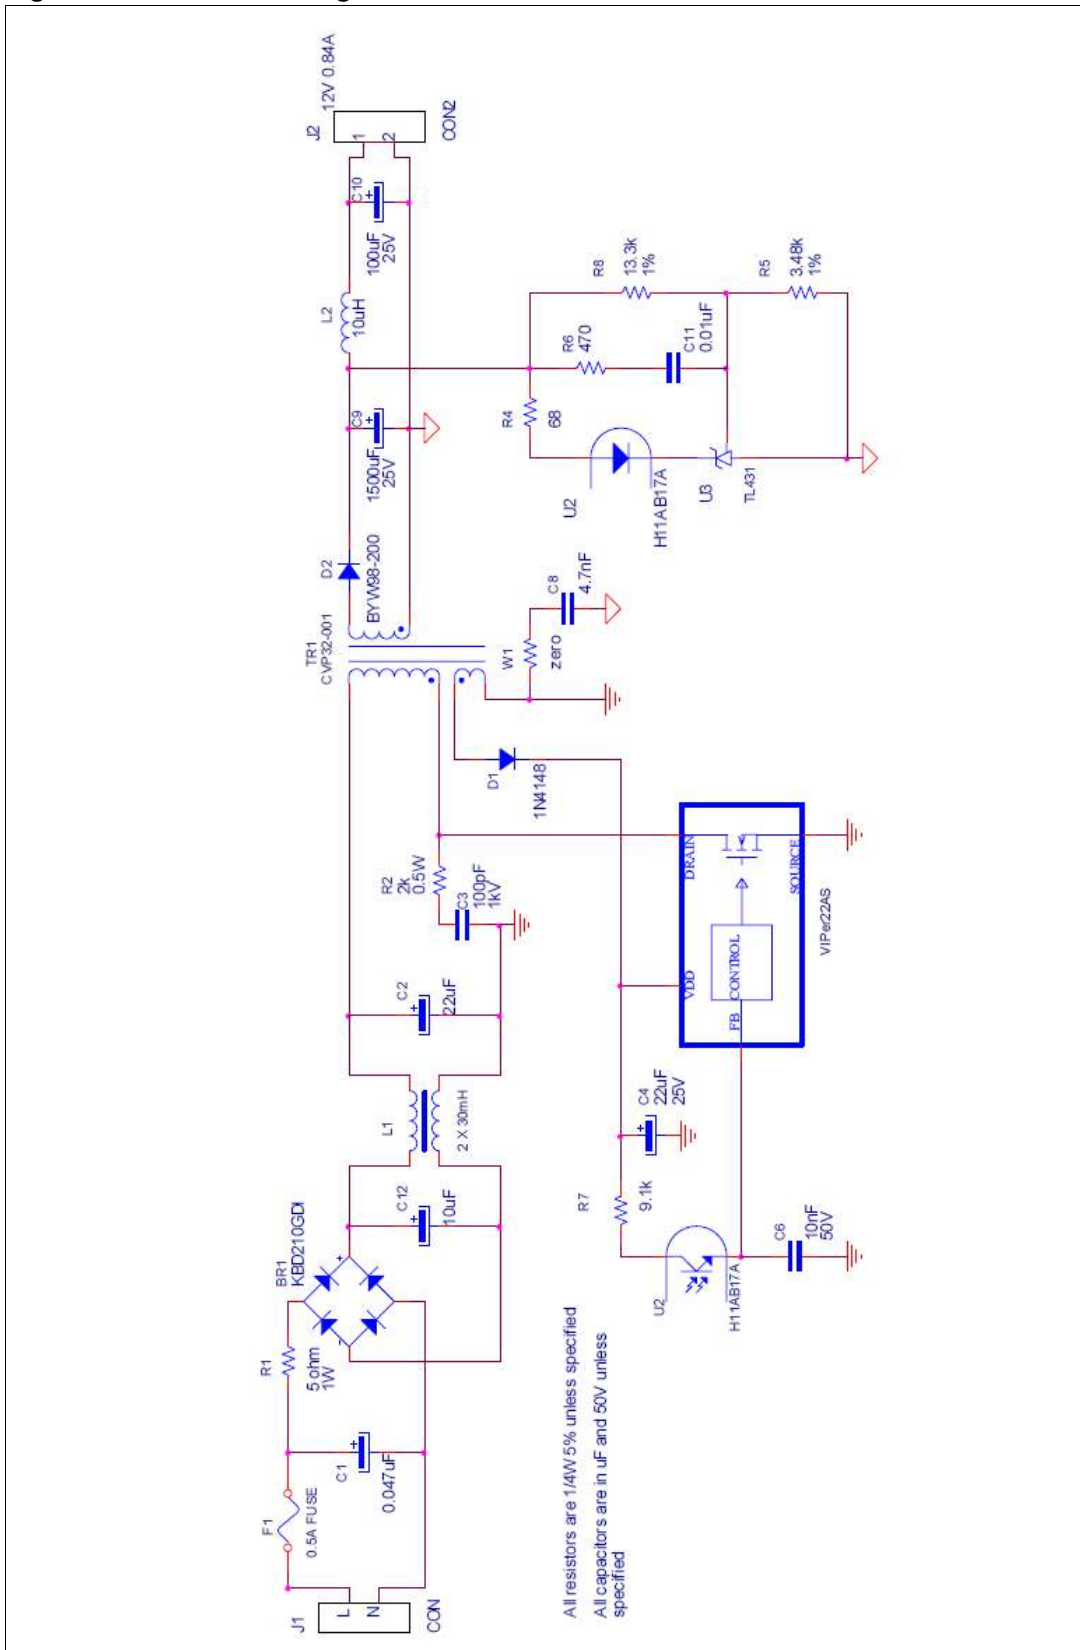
J2 12V 0.84A
1 2
CON2
C10 + 100uF 25V
L2 10uH
R8 13.3k 1%
R5 3.48k 1%
R6 470
C11 0.01uF
C9 + 1500uF 25V
R4 68
U2 H11AB17A
U3 TL431
D2 BYW98-200
C8 4.7nF
TR1 CVP32-001
W1 zero
D1 1N4148
R2 2k 0.5W
C3 100pF 1KV
DRAIN
SOURCE
CONTROL
VDD
FB
VIPer22AS
C2 + 22uF
C4 + 22uF 25V
L1 2 X 30mH
C12 + 10uF
R7 9.1k
BR1 KBD210GDI
+ -
C6 10nF 50V
U2 H11AB17A
R1 5 ohm 1W
C1 + 0.047uF
F1 0.5A FUSE
J1 L N CON
All resistors are 1/4W 5% unless specified
All capacitors are in uF and 50V unless specified